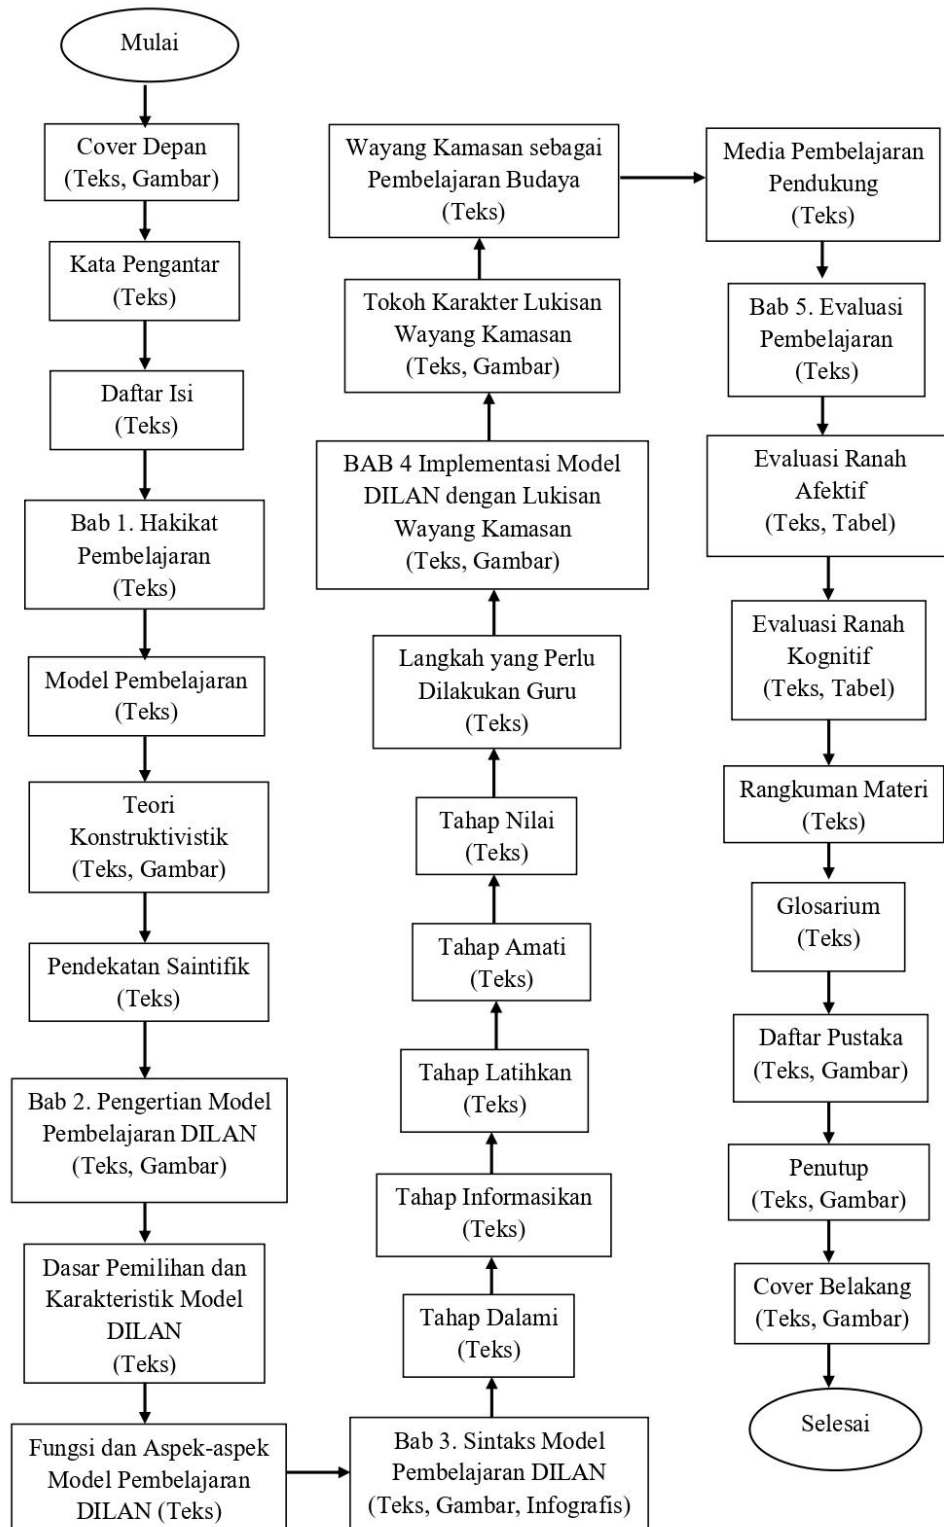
Mulai

Cover Depan (Teks, Gambar)

Kata Pengantar (Teks)

Daftar Isi (Teks)

Bab 1. Hakikat Pembelajaran (Teks)

Model Pembelajaran (Teks)

Teori Konstruktivistik (Teks, Gambar)

Pendekatan Saintifik (Teks)

Bab 2. Pengertian Model Pembelajaran DILAN (Teks, Gambar)

Dasar Pemilihan dan Karakteristik Model DILAN (Teks)

Fungsi dan Aspek-aspek Model Pembelajaran DILAN (Teks)

Bab 3. Sintaks Model Pembelajaran DILAN (Teks, Gambar, Infografis)

Tahap Dalami (Teks)

Tahap Informasikan (Teks)

Tahap Latihkan (Teks)

Tahap Amati (Teks)

Tahap Nilai (Teks)

Langkah yang Perlu Dilakukan Guru (Teks)

BAB 4 Implementasi Model DILAN dengan Lukisan Wayang Kamasan (Teks, Gambar)

Tokoh Karakter Lukisan Wayang Kamasan (Teks, Gambar)

Wayang Kamasan sebagai Pembelajaran Budaya (Teks)

Media Pembelajaran Pendukung (Teks)

Bab 5. Evaluasi Pembelajaran (Teks)

Evaluasi Ranah Afektif (Teks, Tabel)

Evaluasi Ranah Kognitif (Teks, Tabel)

Rangkuman Materi (Teks)

Glosarium (Teks)

Daftar Pustaka (Teks, Gambar)

Penutup (Teks, Gambar)

Cover Belakang (Teks, Gambar)

Selesai